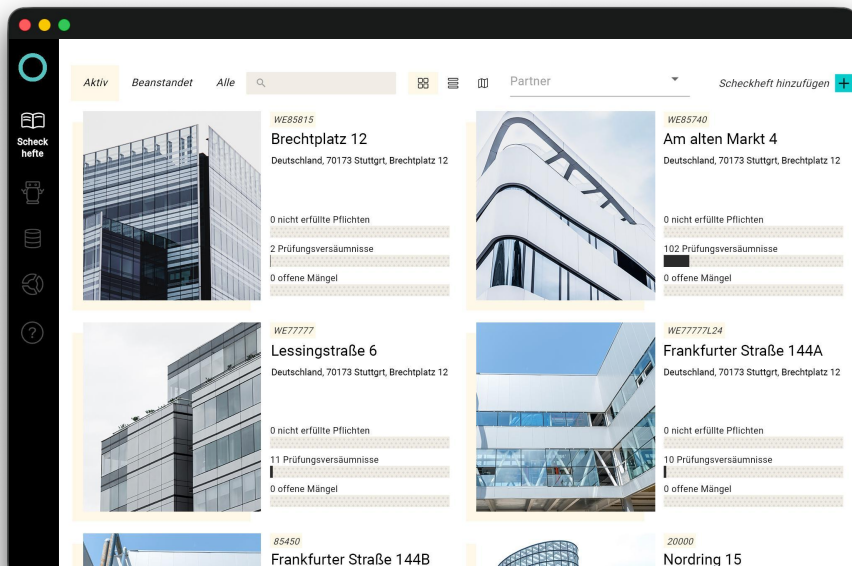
Scheck hefte

Aktiv Beanstandet Alle

Partner

Scheckheft hinzufügen +

WE85815
Brechtplatz 12
Deutschland, 70173 Stuttgrt, Brechtplatz 12

0 nicht erfüllte Pflichten
2 Prüfungsversäumnisse
0 offene Mängel

WE85740
Am alten Markt 4
Deutschland, 70173 Stuttgrt, Brechtplatz 12

0 nicht erfüllte Pflichten
102 Prüfungsversäumnisse
0 offene Mängel

WE77777
Lessingstraße 6
Deutschland, 70173 Stuttgrt, Brechtplatz 12

0 nicht erfüllte Pflichten
11 Prüfungsversäumnisse
0 offene Mängel

WE77777L24
Frankfurter Straße 144A
Deutschland, 70173 Stuttgrt, Brechtplatz 12

0 nicht erfüllte Pflichten
10 Prüfungsversäumnisse
0 offene Mängel

85450
Frankfurter Straße 144B

20000
Nordring 15